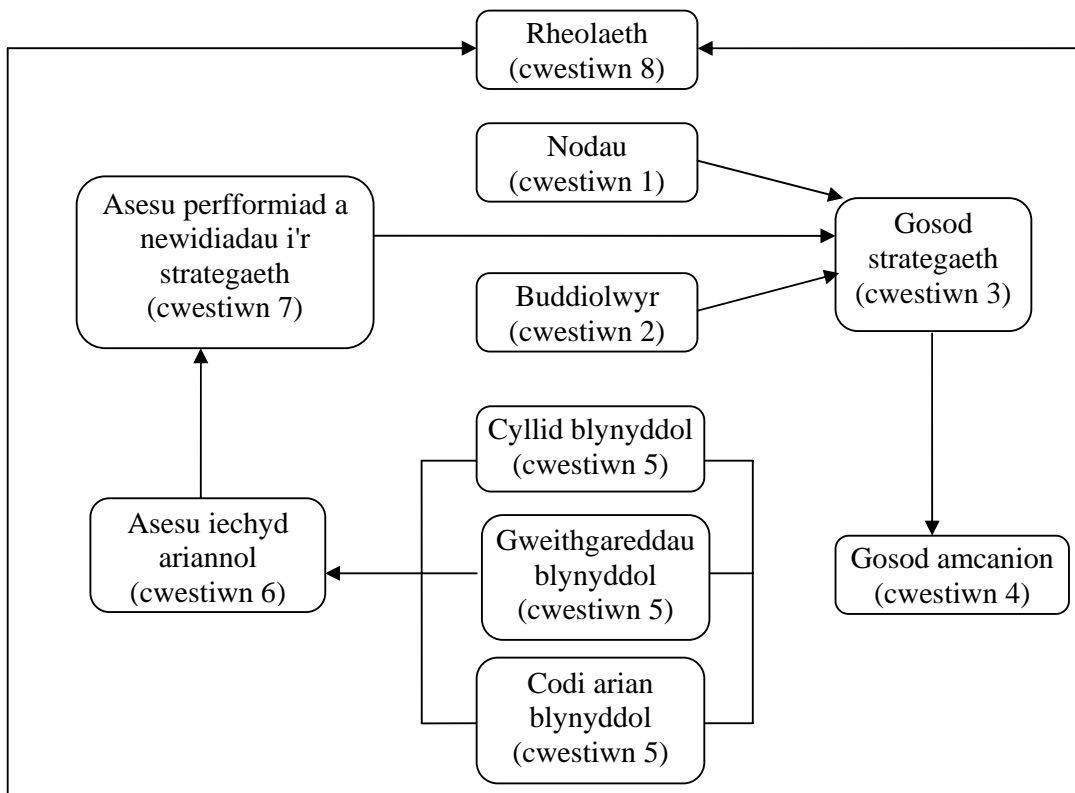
Rheolaeth
(cwestiwn 8)

Nodau
(cwestiwn 1)

Asesu perfformiad a newidiadau i'r strategaeth
(cwestiwn 7)

Gosod strategaeth
(cwestiwn 3)

Buddiolwyr
(cwestiwn 2)

Cyllid blynyddol
(cwestiwn 5)

Asesu iechyd ariannol
(cwestiwn 6)

Gweithgareddau blynyddol
(cwestiwn 5)

Gosod amcanion
(cwestiwn 4)

Codi arian blynyddol
(cwestiwn 5)